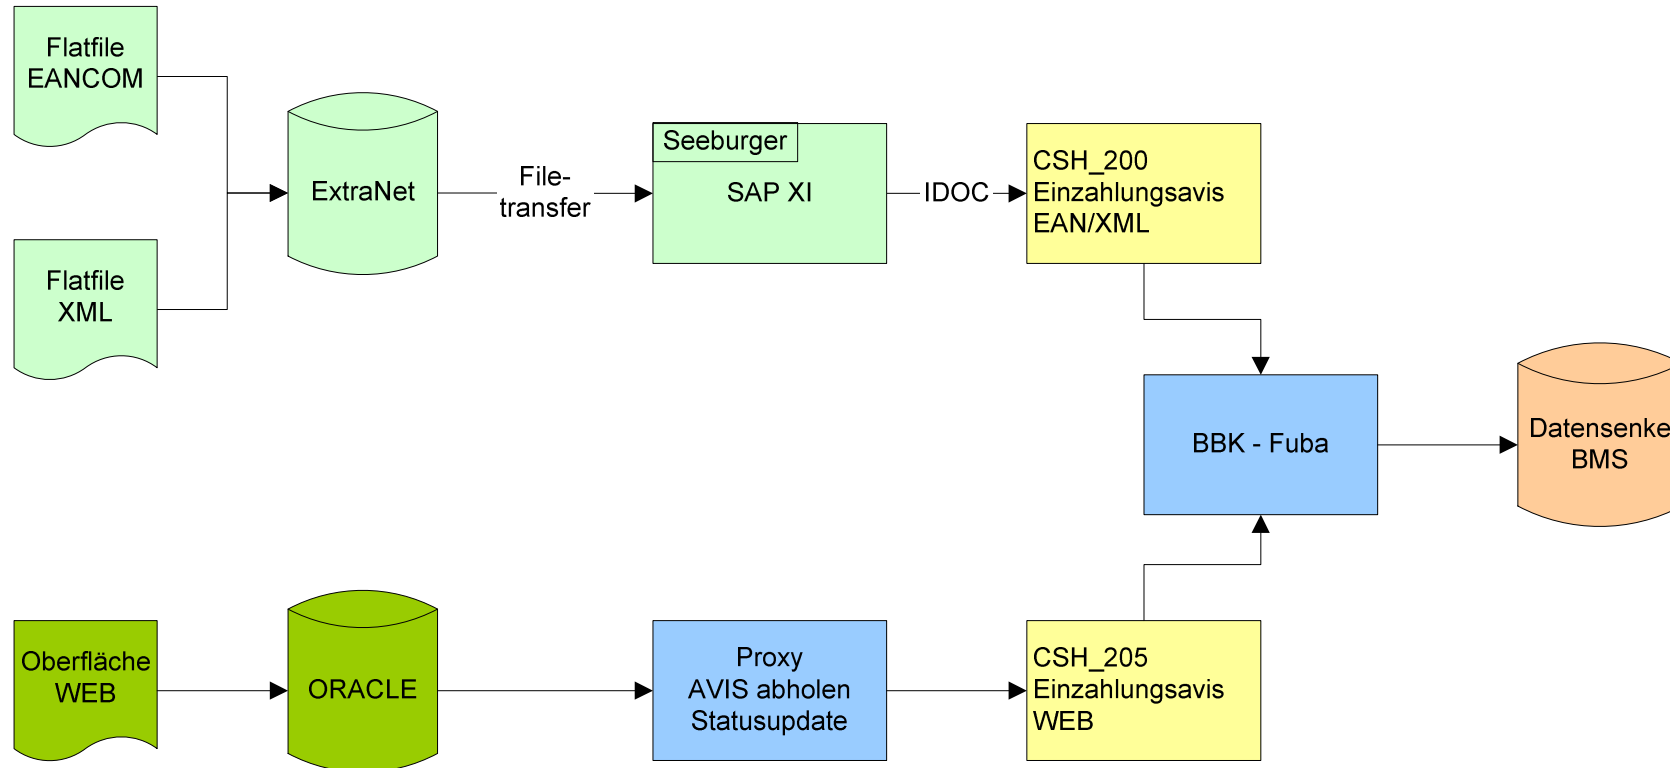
Flatfile
EANCOM

Flatfile
XML

ExtraNet

File-
transfer

Seeburger

SAP XI

IDOC

CSH_200
Einzahlungsavis
EAN/XML

BBK - Fuba

Datensenke
BMS

Oberfläche
WEB

ORACLE

Proxy
AVIS abholen
Statusupdate

CSH_205
Einzahlungsavis
WEB